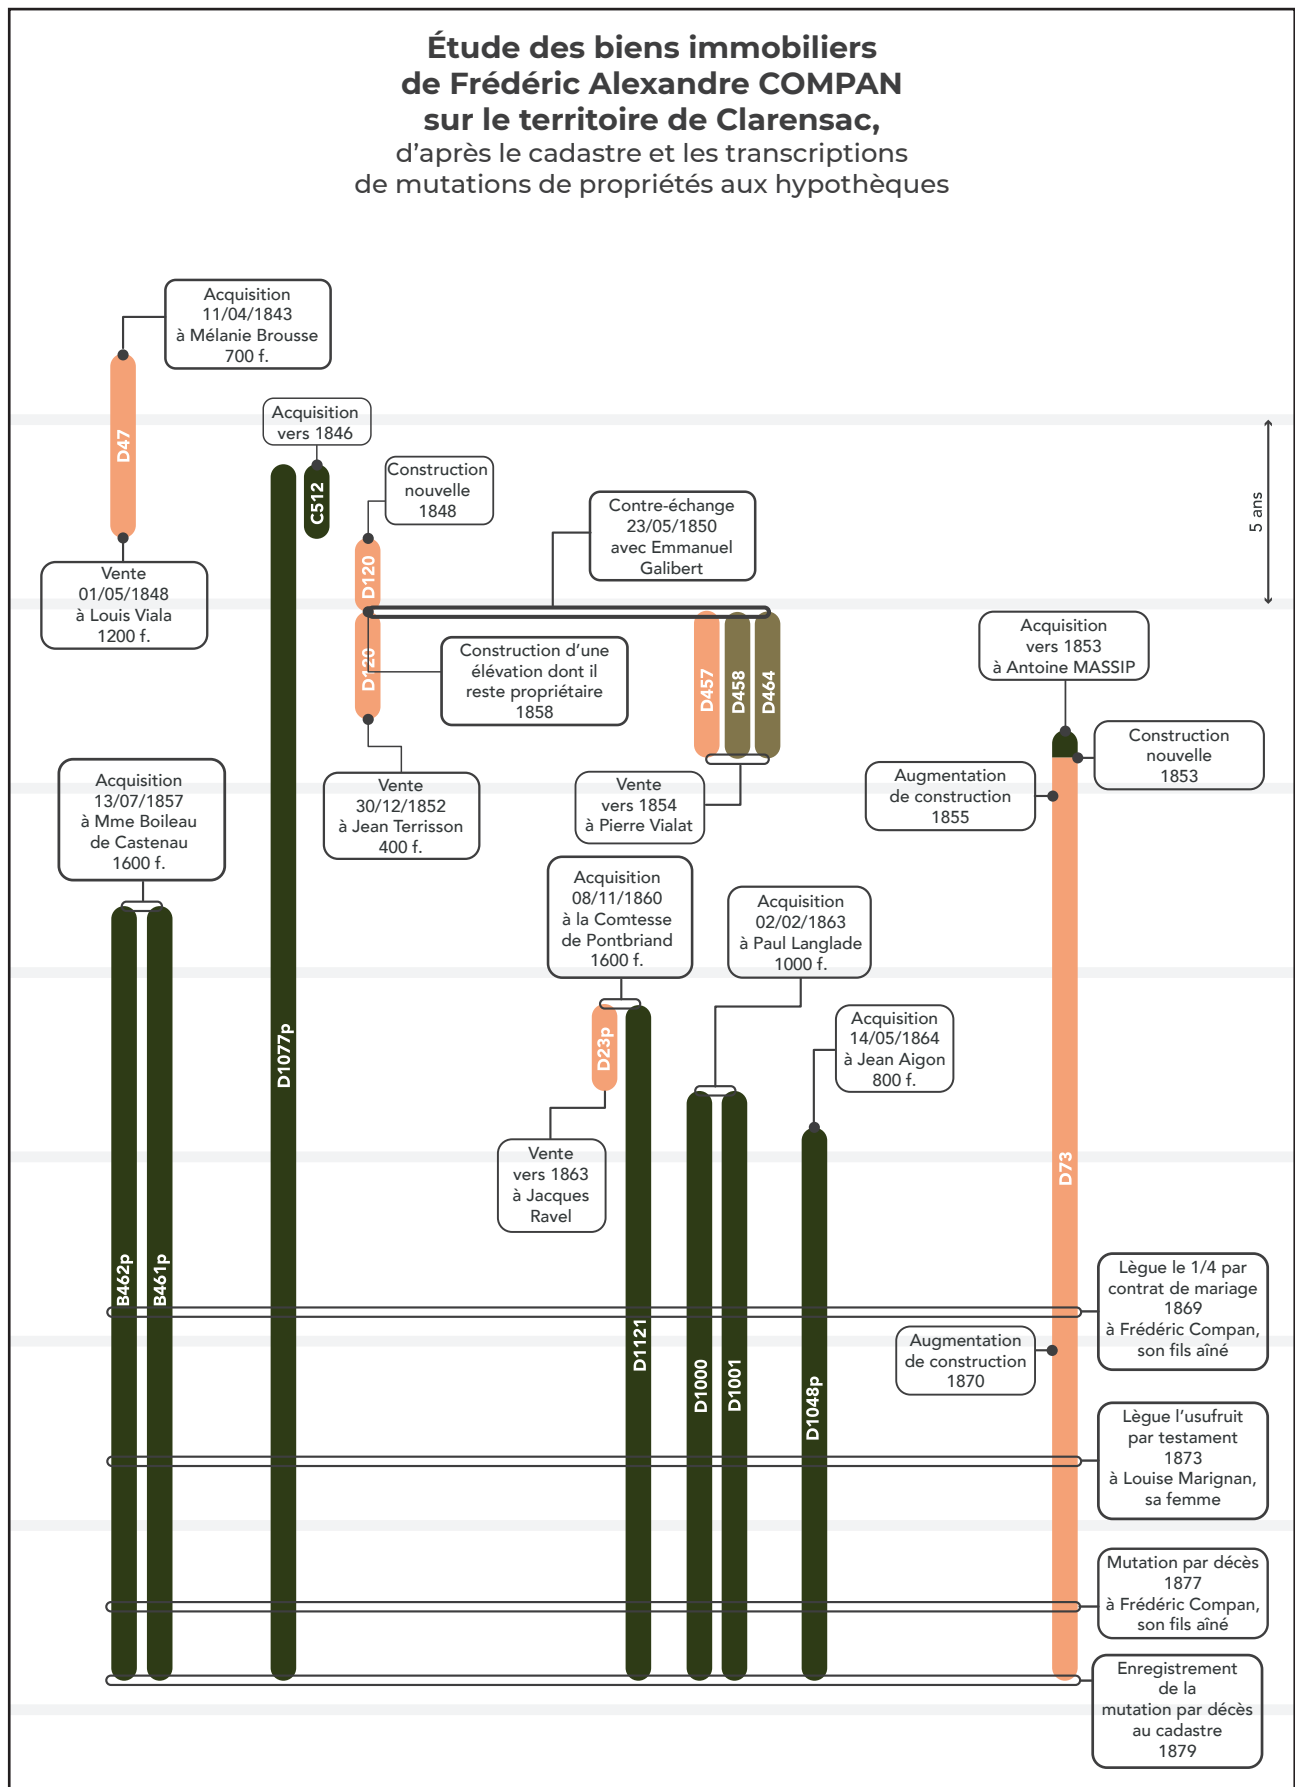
**Étude des biens immobiliers de Frédéric Alexandre COMPAN sur le territoire de Clarensac,**
d'après le cadastre et les transcriptions de mutations de propriétés aux hypothèques

Acquisition 11/04/1843 à Mélanie Brousse 700 f.

D47

Vente 01/05/1848 à Louis Viala 1200 f.

Acquisition vers 1846

C512

D1077p

Construction nouvelle 1848

D120

Contre-échange 23/05/1850 avec Emmanuel Galibert

5 ans

D120

Construction d'une élévation dont il reste propriétaire 1858

Vente 30/12/1852 à Jean Terrisson 400 f.

D457

D458

D464

Vente vers 1854 à Pierre Vialat

Acquisition vers 1853 à Antoine MASSIP

Construction nouvelle 1853

Augmentation de construction 1855

Acquisition 13/07/1857 à Mme Boileau de Castenau 1600 f.

Acquisition 08/11/1860 à la Comtesse de Pontbriand 1600 f.

Acquisition 02/02/1863 à Paul Langlade 1000 f.

D23p

Acquisition 14/05/1864 à Jean Aigon 800 f.

Vente vers 1863 à Jacques Ravel

D73

B462p

B461p

D1121

D1000

D1001

D1048p

Lègue le 1/4 par contrat de mariage 1869 à Frédéric Compan, son fils aîné

Augmentation de construction 1870

Lègue l'usufruit par testament 1873 à Louise Marignan, sa femme

Mutation par décès 1877 à Frédéric Compan, son fils aîné

Enregistrement de la mutation par décès au cadastre 1879